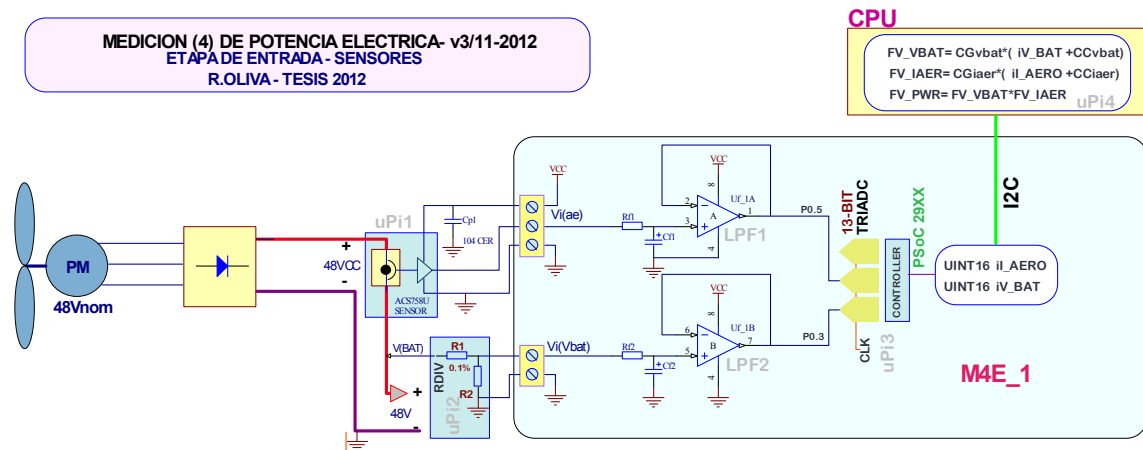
MEDICION (4) DE POTENCIA ELECTRICA- v3/11-2012
ETAPA DE ENTRADA - SENSORES
R.OLIVA - TESIS 2012

CPU
FV_VBAT= CGvbat*( iV_BAT +CCvbat)
FV_IAER= CGiaer*( iI_AERO +CCiaer)
FV_PWR= FV_VBAT*FV_IAER
uPi4

I2C

PM
48Vnom

uPi1
Cp1
104 CER
+
48VCC
-
ACS758U
SENSOR

VCC
Vi(ae)
Rf1
Cf1
VCC
Uf_1A
A
LPF1
P0.5

13-BIT
TRIADC
PSoC 29XX
CONTROLLER
UINT16 iI_AERO
UINT16 iV_BAT

V(BAT)
R1
0.1%
R2
RDIV
uPi2
+
48V
-

Vi(Vbat)
Rf2
Cf2
VCC
Uf_1B
B
LPF2
P0.3

CLK
uPi3
M4E_1